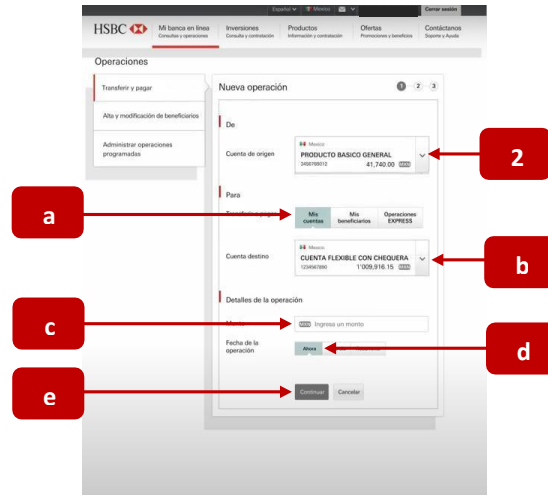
Español | México | Cerrar sesión

HSBC

Mi banca en línea
Consultas y operaciones

Inversiones
Consulta y contratación

Productos
Información y contratación

Ofertas
Promociones y beneficios

Contáctanos
Soporte y Ayuda

Operaciones

Transferir y pagar

Alta y modificación de beneficiarios

Administrar operaciones programadas

Nueva operación

1 2 3

De

Cuenta de origen

México
PRODUCTO BASICO GENERAL
3456789013 41,740.00 MXN

2

Para

a

Transferir o pagar

Mis cuentas

Mis beneficiarios

Operaciones EXPRESS

Cuenta destino

México
CUENTA FLEXIBLE CON CHEQUERA
1234567890 1'009,916.15 MXN

b

Detalles de la operación

c

Monto

MXN Ingresa un monto

Fecha de la operación

Ahora

d

e

Continuar

Cancelar